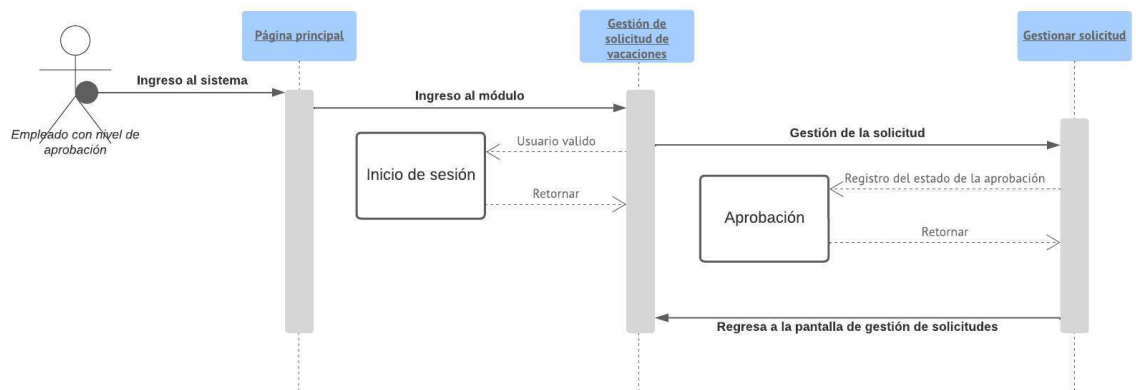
Página principal

Gestión de solicitud de vacaciones

Gestionar solicitud

Empleado con nivel de aprobación

Ingreso al sistema

Ingreso al módulo

Usuario valido

Inicio de sesión

Retornar

Gestión de la solicitud

Registro del estado de la aprobación

Aprobación

Retornar

Regresa a la pantalla de gestión de solicitudes